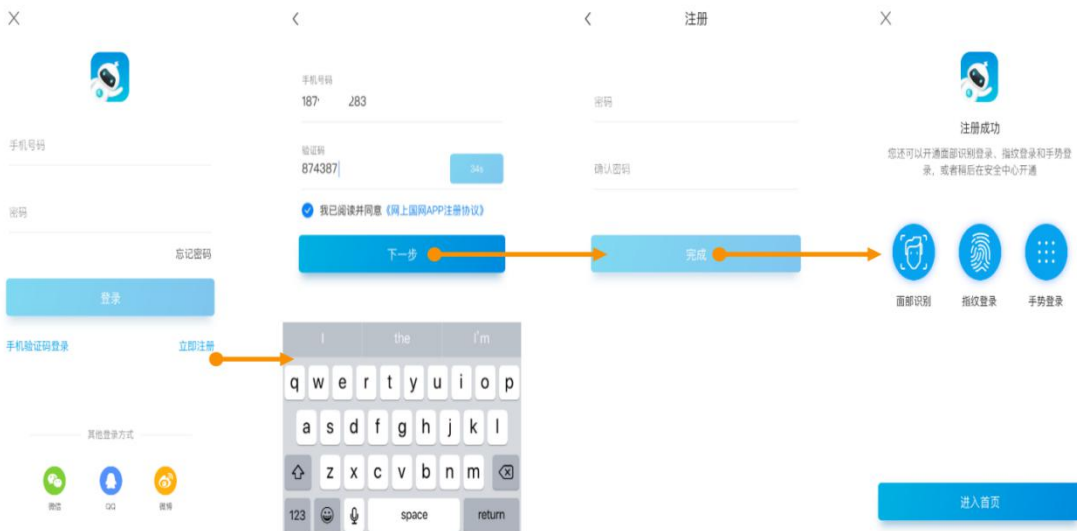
X

手机号码

密码

忘记密码

登录

手机验证码登录

立即注册

其他登录方式

微信

QQ

微博

<

手机号码

187 283

验证码

874387

34s

我已阅读并同意《网上国网APP注册协议》

下一步

I the I'm

q w e r t y u i o p

a s d f g h j k l

z x c v b n m

123 space return

<

注册

密码

确认密码

完成

X

注册成功

您还可以开通面部识别登录、指纹登录和手势登录，或者稍后在安全中心开通

面部识别

指纹登录

手势登录

进入首页